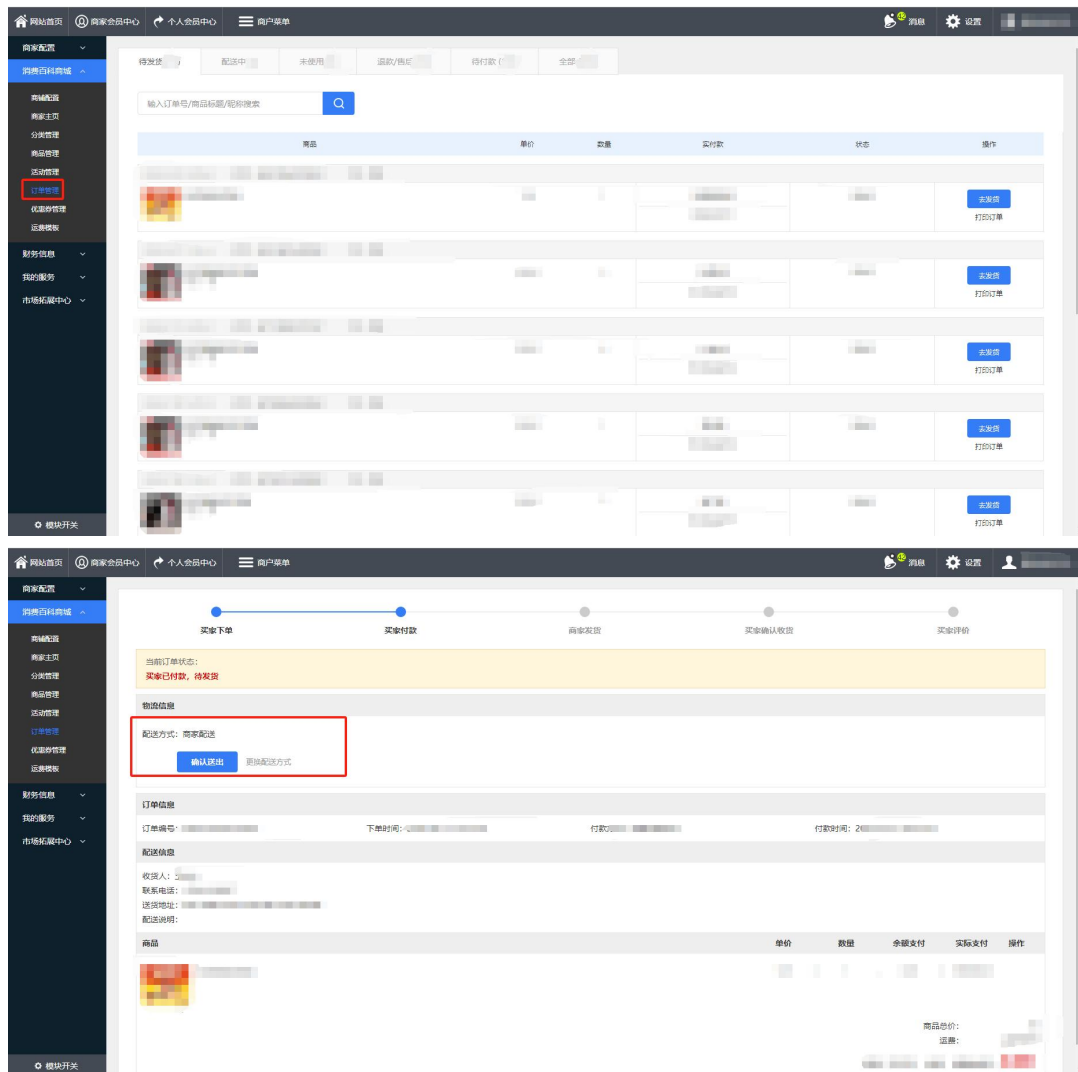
网站首页 商家会员中心 个人会员中心 商户菜单 消息 设置

商家配置
消费百科商城
商城配置
商家主页
分类管理
商品管理
活动管理
订单管理
优惠券管理
运费模板
财务信息
我的服务
市场拓展中心
模块开关

待发货 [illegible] 配送中 未使用 退款/售后 待付款 全部

输入订单号/商品标题/昵称搜索

| 商品 | 单价 | 数量 | 实付款 | 状态 | 操作 |
|---|---|---|---|---|---|
| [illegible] | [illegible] | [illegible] | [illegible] | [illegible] | 去发货 打印订单 |
| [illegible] | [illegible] | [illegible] | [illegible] | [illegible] | 去发货 打印订单 |
| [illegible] | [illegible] | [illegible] | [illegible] | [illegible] | 去发货 打印订单 |
| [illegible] | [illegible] | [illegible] | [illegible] | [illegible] | 去发货 打印订单 |
| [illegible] | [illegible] | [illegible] | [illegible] | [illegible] | 去发货 打印订单 |

网站首页 商家会员中心 个人会员中心 商户菜单 消息 设置

商家配置
消费百科商城
商城配置
商家主页
分类管理
商品管理
活动管理
订单管理
优惠券管理
运费模板
财务信息
我的服务
市场拓展中心
模块开关

买家下单 买家付款 商家发货 买家确认收货 买家评价

当前订单状态：
买家已付款，待发货

物流信息
配送方式：商家配送
确认送出 更换配送方式

订单信息
订单编号：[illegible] 下单时间：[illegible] 付款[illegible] 付款时间：2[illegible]

配送信息
收货人：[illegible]
联系电话：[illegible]
送货地址：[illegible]
配送说明：

| 商品 | 单价 | 数量 | 余额支付 | 实际支付 | 操作 |
|---|---|---|---|---|---|
| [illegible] | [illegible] | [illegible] | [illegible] | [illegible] | |

商品总价：
运费：